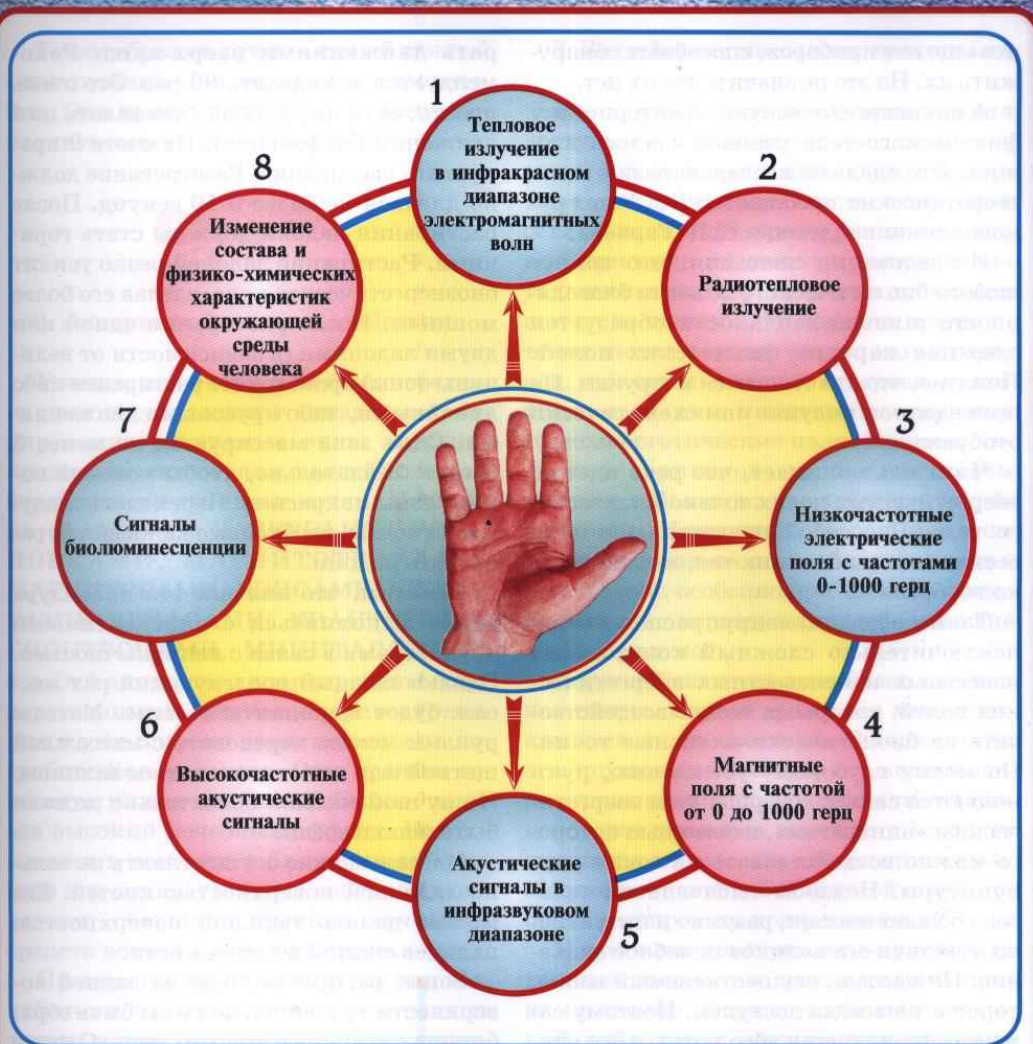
1
Тепловое излучение в инфракрасном диапазоне электромагнитных волн

2
Радиотепловое излучение

3
Низкочастотные электрические поля с частотами 0-1000 герц

4
Магнитные поля с частотой от 0 до 1000 герц

5
Акустические сигналы в инфразвуковом диапазоне

6
Высокочастотные акустические сигналы

7
Сигналы биолюминесценции

8
Изменение состава и физико-химических характеристик окружающей среды человека